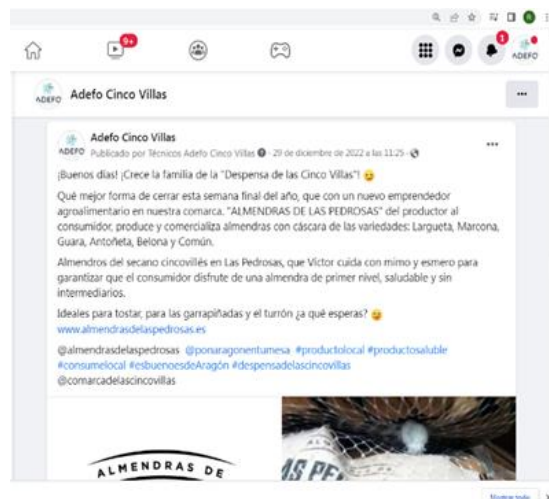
9+

1

ADEFO

ADEFO Adefo Cinco Villas

...

ADEFO Adefo Cinco Villas
Publicado por Técnicos Adefo Cinco Villas · 29 de diciembre de 2022 a las 11:25 ·

¡Buenos días! ¡Crece la familia de la "Despensa de las Cinco Villas"!

Qué mejor forma de cerrar esta semana final del año, que con un nuevo emprendedor agroalimentario en nuestra comarca. "ALMENDRAS DE LAS PEDROSAS" del productor al consumidor, produce y comercializa almendras con cáscara de las variedades: Larguetа, Marcona, Guara, Antoñeta, Belona y Común.

Almendros del secano cincovillés en Las Pedrosas, que Víctor cuida con mimo y esmero para garantizar que el consumidor disfrute de una almendra de primer nivel, saludable y sin intermediarios.

Ideales para tostar, para las garrapiñadas y el turrón ¿a qué esperas?
www.almendrasdelaspedrosas.es

@almendrasdelaspedrosas @ponaragonentumesa #productolocal #productosaluble #consumelocal #esbuenoesdeAragón #despensadelascincovillas @comarcadelascincovillas

ALMENDRAS DE

AS PE

Mostrar todo